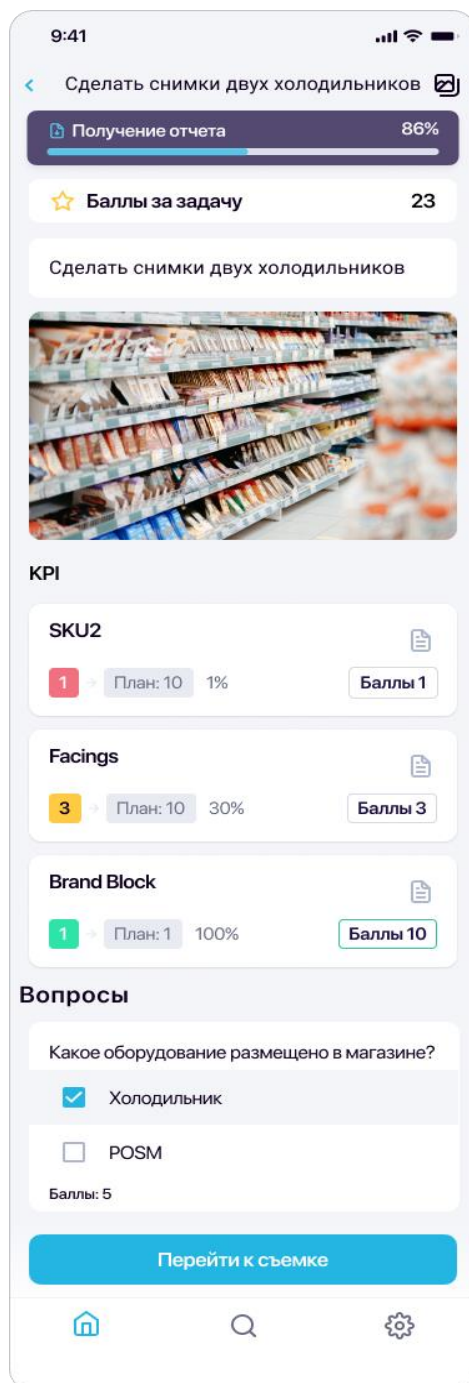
9:41

Сделать снимки двух холодильников

Получение отчета 86%

Баллы за задачу 23

Сделать снимки двух холодильников

KPI

SKU2

1 План: 10 1% Баллы 1

Facings

3 План: 10 30% Баллы 3

Brand Block

1 План: 1 100% Баллы 10

Вопросы

Какое оборудование размещено в магазине?

Холодильник

POSM

Баллы: 5

Перейти к съемке